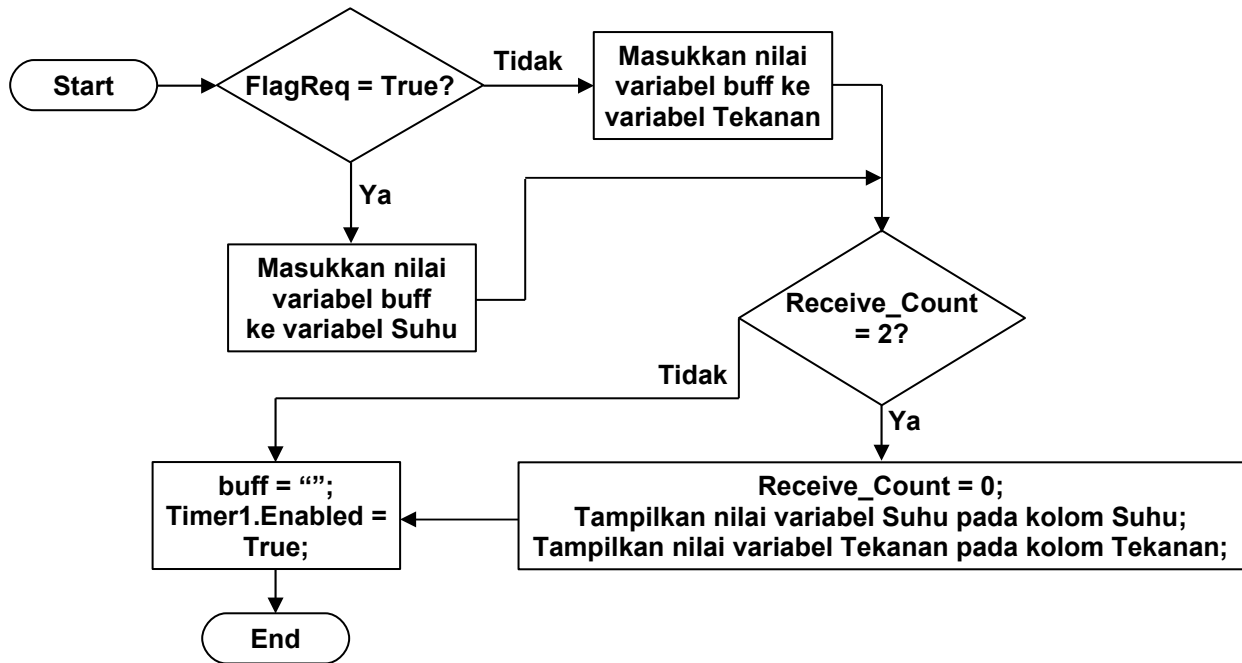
Start

FlagReq = True?

Tidak

Masukkan nilai variabel buff ke variabel Tekanan

Ya

Masukkan nilai variabel buff ke variabel Suhu

Receive_Count = 2?

Tidak

Ya

buff = “”; Timer1.Enabled = True;

Receive_Count = 0; Tampilkan nilai variabel Suhu pada kolom Suhu; Tampilkan nilai variabel Tekanan pada kolom Tekanan;

End